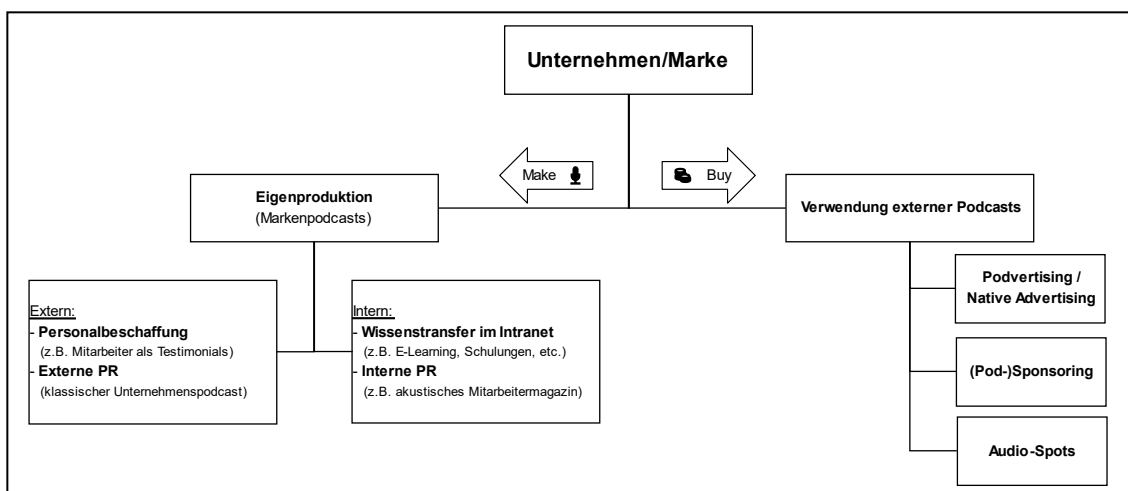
Unternehmen/Marke

Make

Buy

Eigenproduktion
(Markenpodcasts)

Verwendung externer Podcasts

Extern:
- Personalbeschaffung
(z.B. Mitarbeiter als Testimonials)
- Externe PR
(klassischer Unternehmenspodcast)

Intern:
- Wissenstransfer im Intranet
(z.B. E-Learning, Schulungen, etc.)
- Interne PR
(z.B. akustisches Mitarbeitermagazin)

Podvertising / Native Advertising

(Pod-)Sponsoring

Audio-Spots